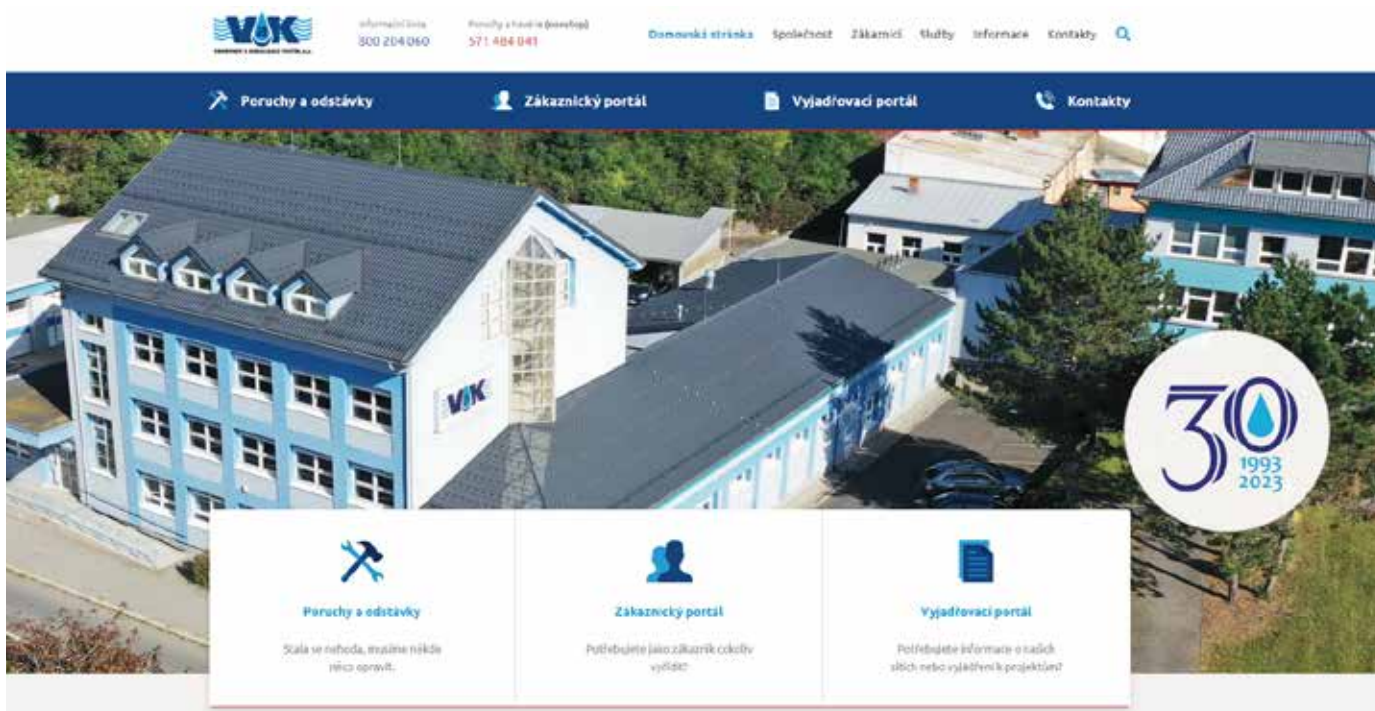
VAK

Informační linka
800 204 060

Poruchy a havárie (nonstop)
571 484 841

Domovská stránka Společnost Zákazníci Služby Informace Kontakty

Poruchy a odstávky Zákaznický portál Vyjadřovací portál Kontakty

VAK

30
1993
2023

Poruchy a odstávky
Stala se nehoda, musíme někde něco opravit.

Zákaznický portál
Potřebujete jako zákazník cokoliv vyřídit?

Vyjadřovací portál
Potřebujete informace o našich sítích nebo vyjádření k projektům?